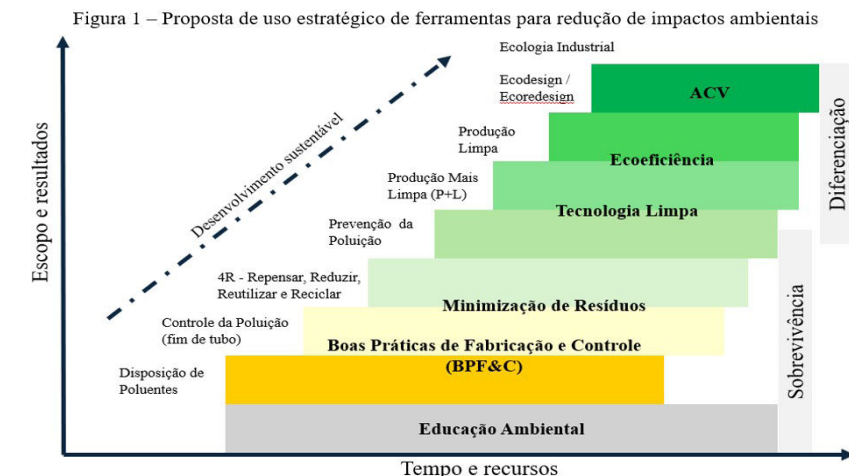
Figura 1 – Proposta de uso estratégico de ferramentas para redução de impactos ambientais

Escopo e resultados

Desenvolvimento sustentável

Ecologia Industrial

Ecodesign / Ecoredesign

ACV

Produção Limpa

Ecoeficiência

Produção Mais Limpa (P+L)

Tecnologia Limpa

Prevenção da Poluição

4R - Repensar, Reduzir, Reutilizar e Reciclar

Minimização de Resíduos

Controle da Poluição (fim de tubo)

Boas Práticas de Fabricação e Controle (BPF&C)

Disposição de Poluentes

Educação Ambiental

Diferenciação

Sobrevivência

Tempo e recursos